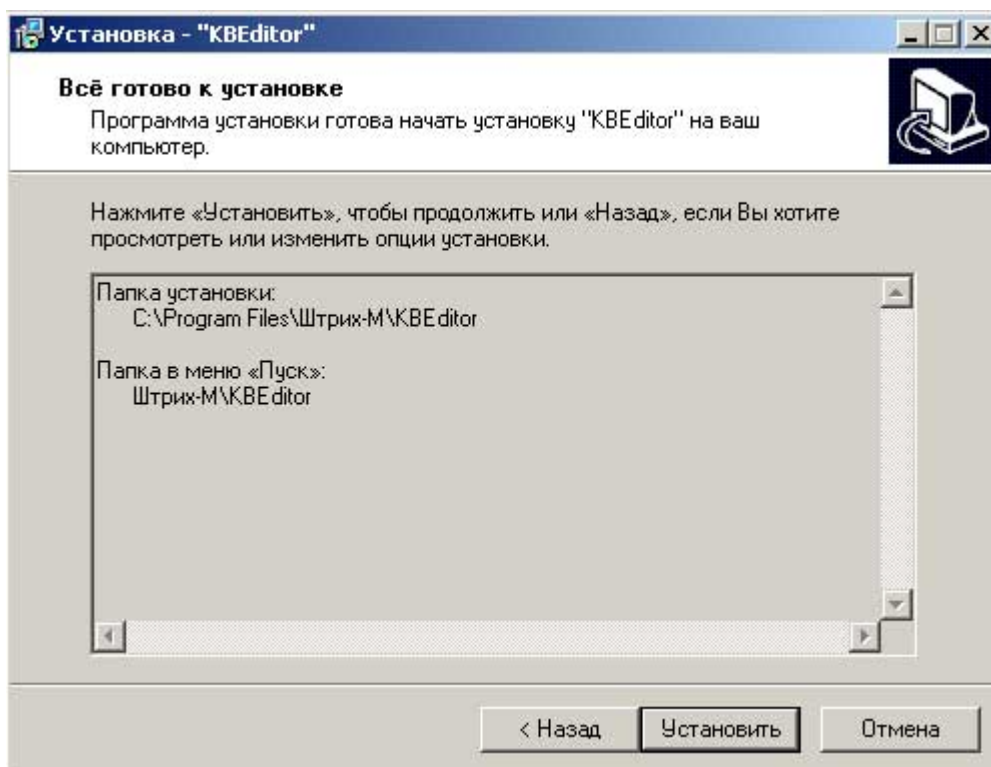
Установка - "KBEditor"

Всё готово к установке

Программа установки готова начать установку "KBEditor" на ваш компьютер.

Нажмите «Установить», чтобы продолжить или «Назад», если Вы хотите просмотреть или изменить опции установки.

Папка установки:
C:\Program Files\Штрих-М\KBEditor

Папка в меню «Пуск»:
Штрих-М\KBEditor

< Назад | Установить | Отмена